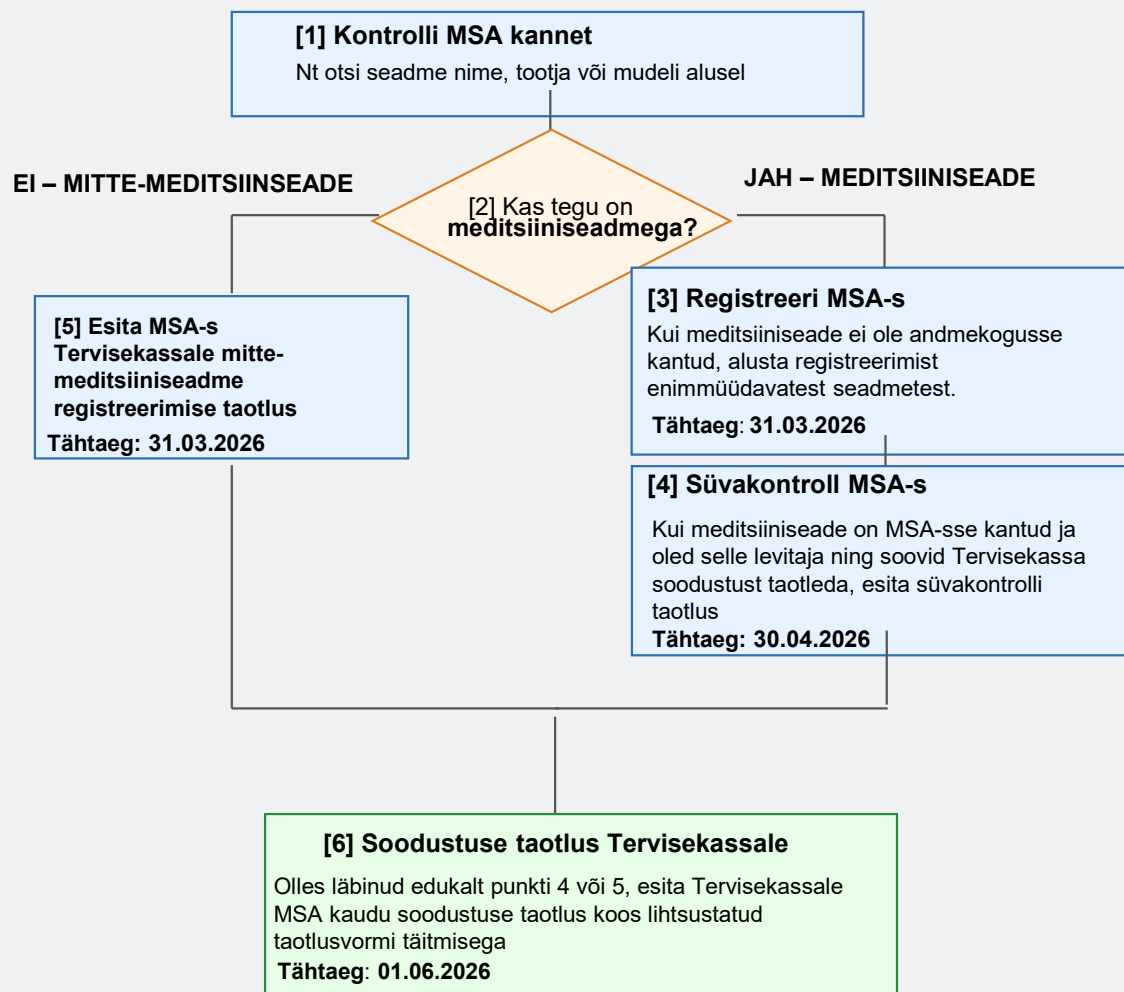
[1] Kontrolli MSA kannet

Nt otsi seadme nime, tootja või mudeli alusel

EI – MITTE-MEDITSIINSEADE

[2] Kas tegu on meditsiiniseadmega?

JAH – MEDITSIINISEADE

[5] Esita MSA-s Tervisekassale mitte-meditsiiniseadme registreerimise taotlus

Tähtaeg: 31.03.2026

[3] Registreeri MSA-s

Kui meditsiiniseade ei ole andmekogusse kantud, alusta registreerimist enimmüüdavatest seadmetest.

Tähtaeg: 31.03.2026

[4] Süvakontroll MSA-s

Kui meditsiiniseade on MSA-sse kantud ja oled selle levitaja ning soovid Tervisekassa soodustust taotleda, esita süvakontrolli taotlus

Tähtaeg: 30.04.2026

[6] Soodustuse taotlus Tervisekassale

Olles läbinud edukalt punkti 4 või 5, esita Tervisekassale MSA kaudu soodustuse taotlus koos lihtsustatud taotlusvormi täitmisega

Tähtaeg: 01.06.2026